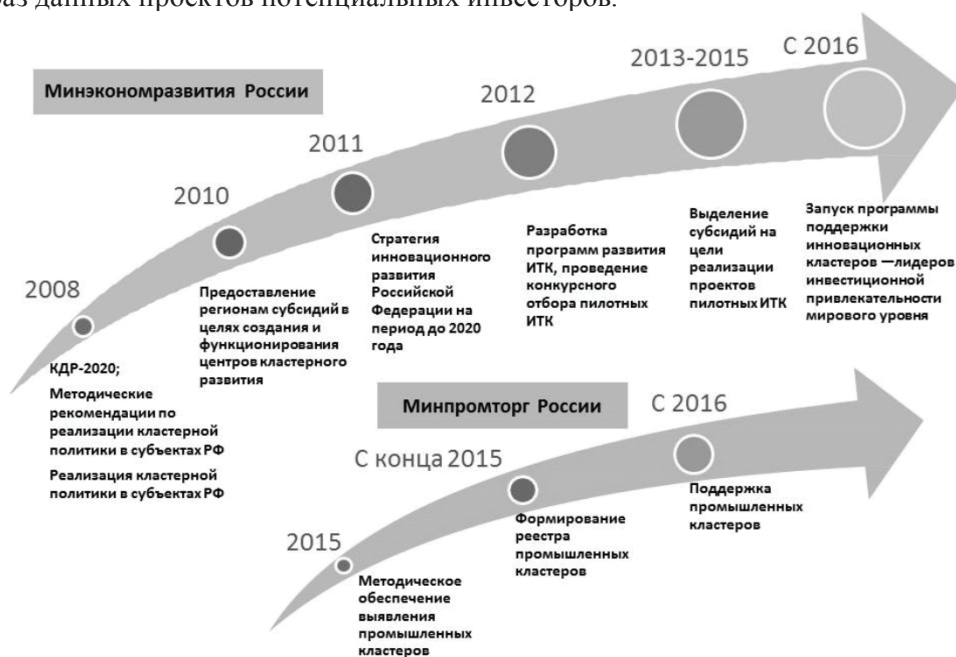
баз данных проектов потенциальных инвесторов.

Минэкономразвития России

2008

КДР-2020;

Методические рекомендации по реализации кластерной политики в субъектах РФ

Реализация кластерной политики в субъектах РФ

2010

Предоставление регионам субсидий в целях создания и функционирования центров кластерного развития

2011

Стратегия инновационного развития Российской Федерации на период до 2020 года

2012

Разработка программ развития ИТК, проведение конкурсного отбора пилотных ИТК

2013-2015

Выделение субсидий на цели реализации проектов пилотных ИТК

С 2016

Запуск программы поддержки инновационных кластеров —лидеров инвестиционной привлекательности мирового уровня

Минпромторг России

2015

Методическое обеспечение выявления промышленных кластеров

С конца 2015

Формирование реестра промышленных кластеров

С 2016

Поддержка промышленных кластеров